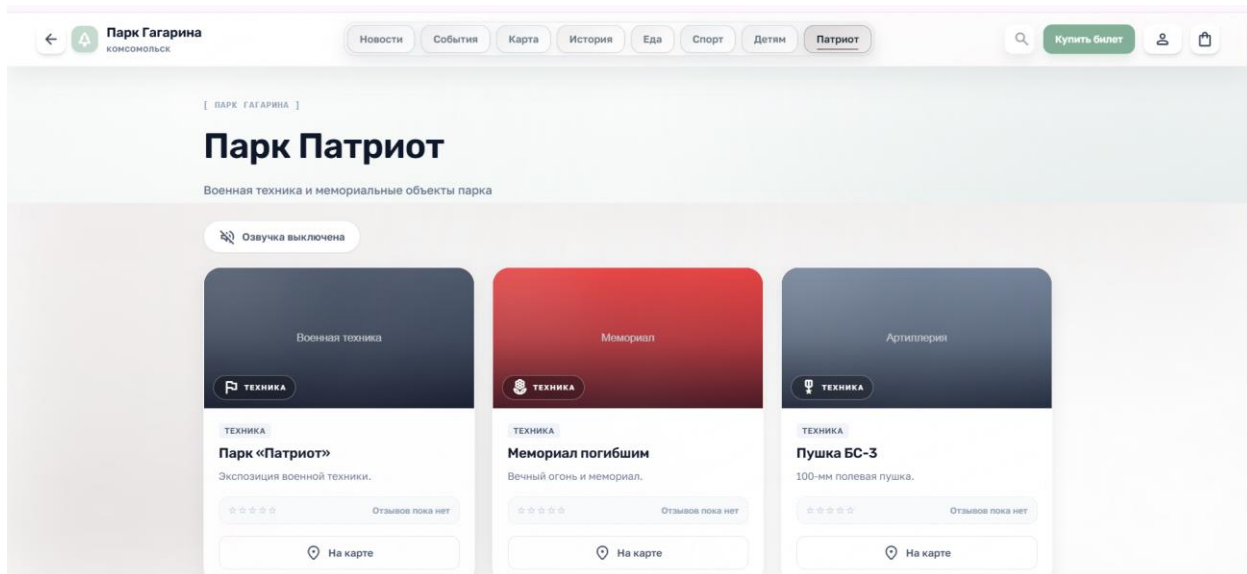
Парк Гагарина
КОМСОМОЛЬСК

Новости События Карта История Еда Спорт Детям Патриот

Купить билет

[ ПАРК ГАГАРИНА ]

Парк Патриот

Военная техника и мемориальные объекты парка

Озвучка выключена

Военная техника
ТЕХНИКА
ТЕХНИКА
Парк «Патриот»
Экспозиция военной техники.
Отзывов пока нет
На карте

Мемориал
ТЕХНИКА
ТЕХНИКА
Мемориал погибшим
Вечный огонь и мемориал.
Отзывов пока нет
На карте

Артиллерия
ТЕХНИКА
ТЕХНИКА
Пушка БС-3
100-мм полевая пушка.
Отзывов пока нет
На карте